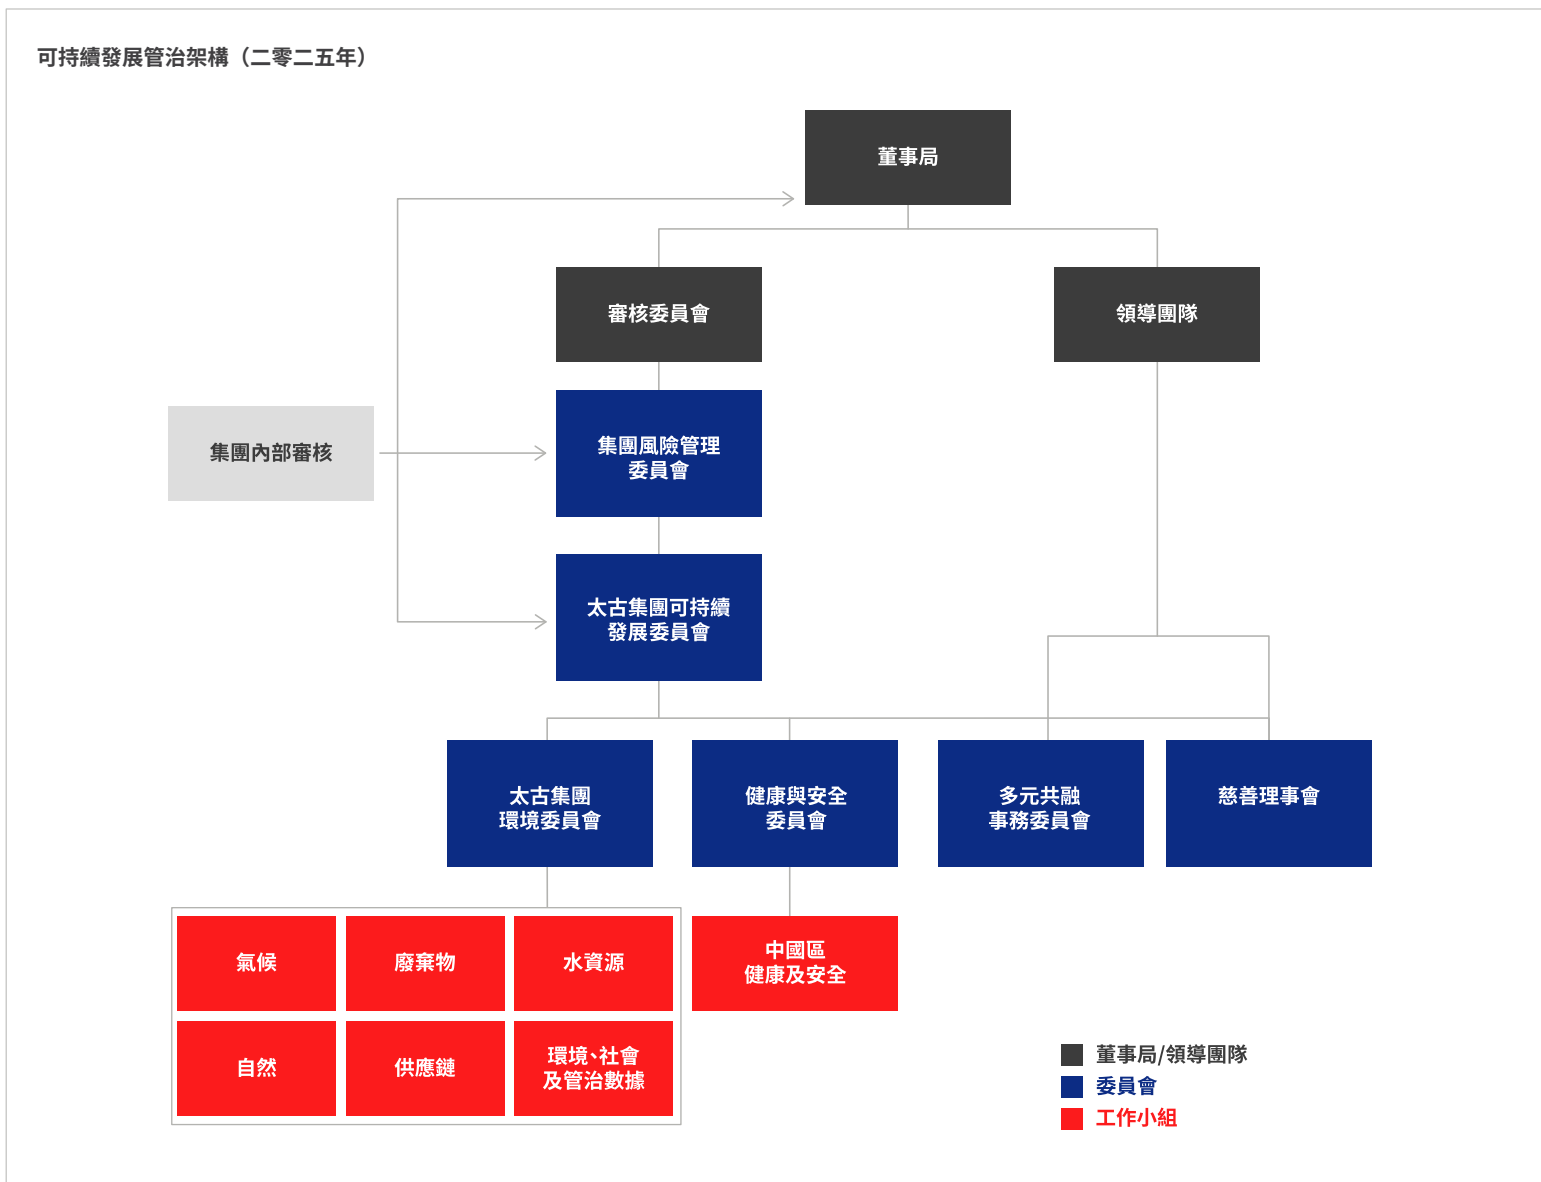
可持續發展管治架構（二零二五年）

董事局

審核委員會

領導團隊

集團內部審核

集團風險管理委員會

太古集團可持續發展委員會

太古集團環境委員會

健康與安全委員會

多元共融事務委員會

慈善理事會

氣候

廢棄物

水資源

自然

供應鏈

環境、社會及管治數據

中國區健康及安全

董事局/領導團隊

委員會

工作小組